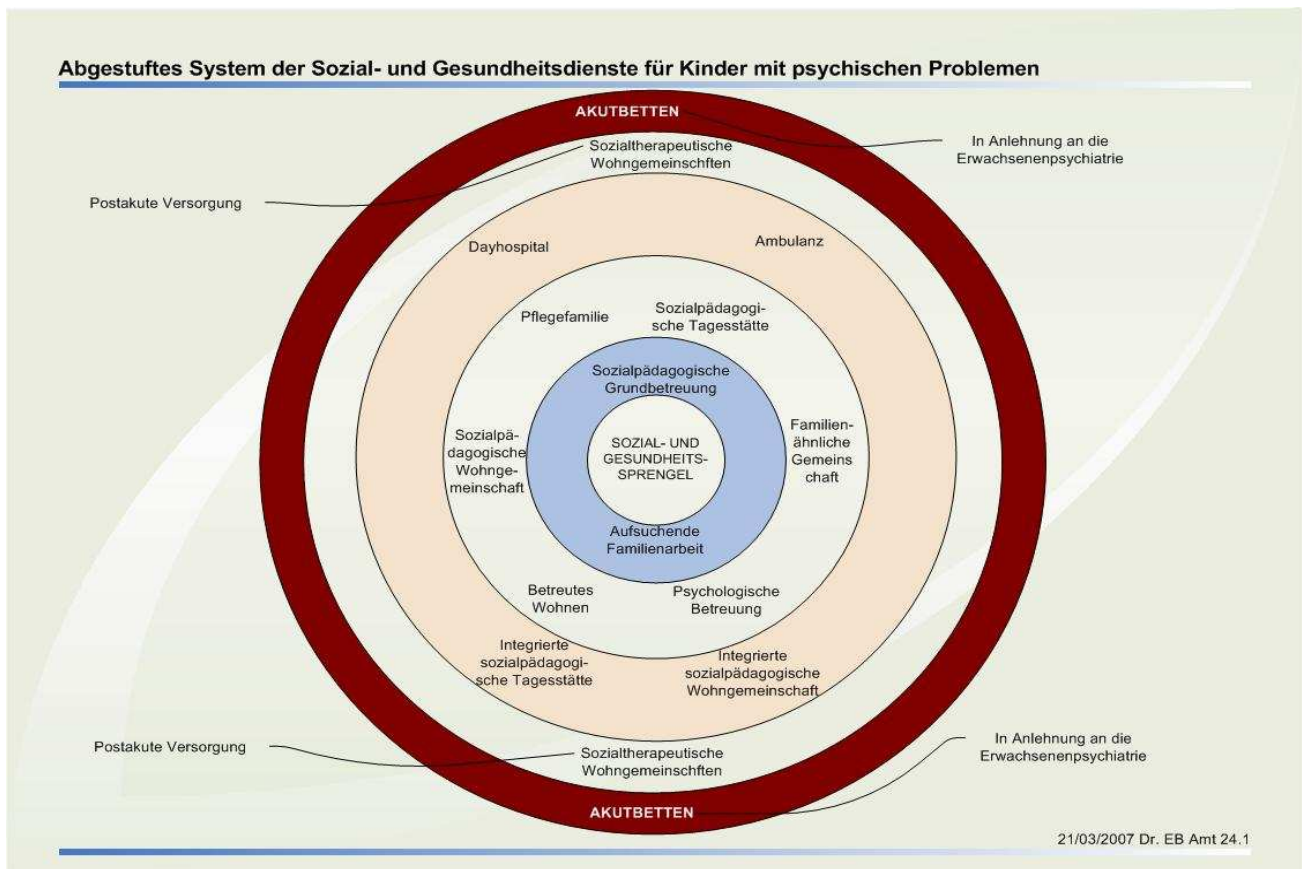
Abgestuftes System der Sozial- und Gesundheitsdienste für Kinder mit psychischen Problemen

AKUTBETTEN

In Anlehnung an die Erwachsenenpsychiatrie

Sozialtherapeutische Wohngemeinschften

Postakute Versorgung

Dayhospital

Ambulanz

Pflegefamilie

Sozialpädagogische Tagesstätte

Sozialpädagogische Grundbetreuung

Sozialpädagogische Wohngemeinschaft

SOZIAL- UND GESUNDHEITS-SPRENGEL

Familienähnliche Gemeinschaft

Aufsuchende Familienarbeit

Betreutes Wohnen

Psychologische Betreuung

Integrierte sozialpädagogische Tagesstätte

Integrierte sozialpädagogische Wohngemeinschaft

Postakute Versorgung

Sozialtherapeutische Wohngemeinschften

In Anlehnung an die Erwachsenenpsychiatrie

AKUTBETTEN

21/03/2007 Dr. EB Amt 24.1